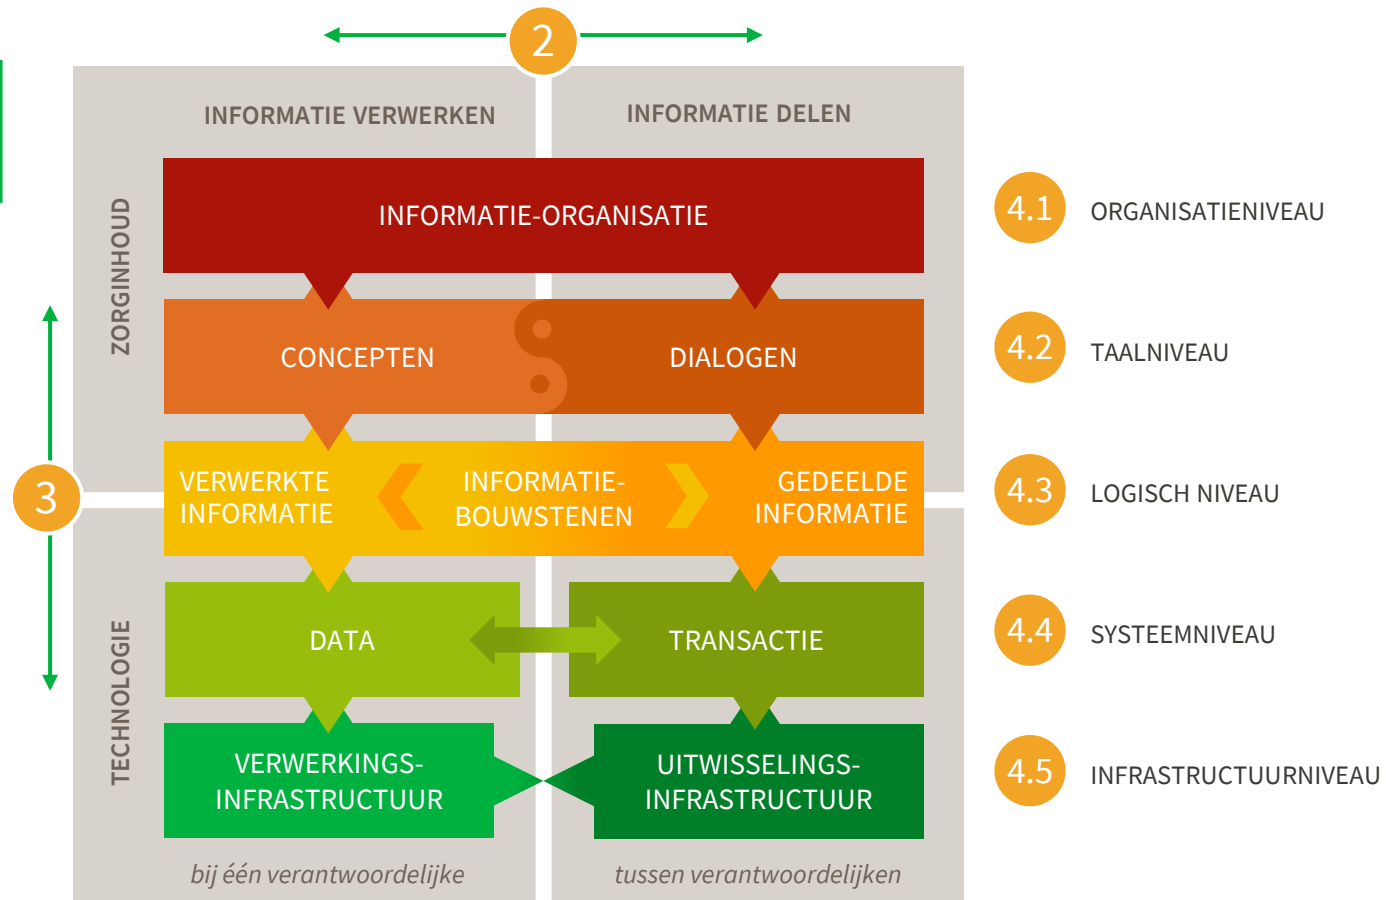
2

INFORMATIE VERWERKEN

INFORMATIE DELEN

ZORGINHOUD

INFORMATIE-ORGANISATIE

CONCEPTEN

DIALOGEN

3

VERWERKTE INFORMATIE

INFORMATIE-BOUWSTENEN

GEDEELDE INFORMATIE

TECHNOLOGIE

DATA

TRANSACTIE

VERWERKINGS-INFRASTRUCTUUR

UITWISSELINGS-INFRASTRUCTUUR

bij één verantwoordelijke

tussen verantwoordelijken

4.1 ORGANISATIENIVEAU

4.2 TAALNIVEAU

4.3 LOGISCH NIVEAU

4.4 SYSTEEMNIVEAU

4.5 INFRASTRUCTUURNIVEAU